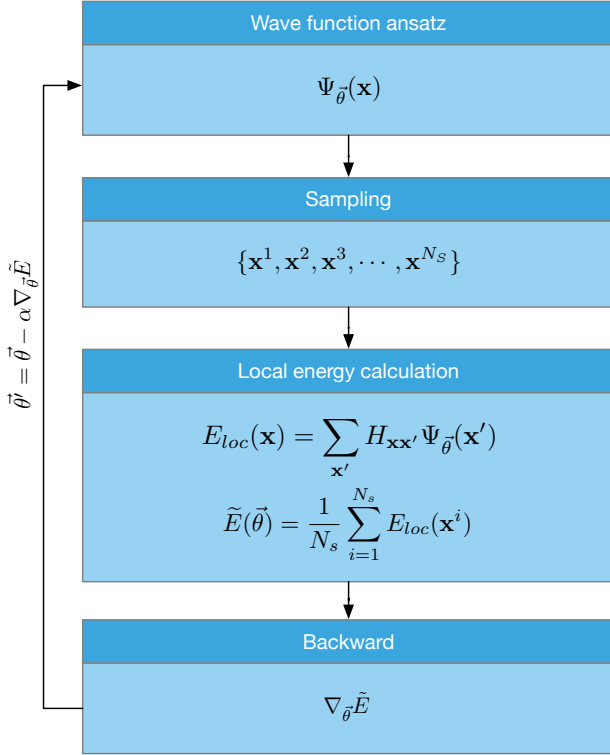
Wave function ansatz

$\Psi_{\vec{\theta}}(\mathbf{x})$

Sampling

$\{\mathbf{x}^1, \mathbf{x}^2, \mathbf{x}^3, \cdots, \mathbf{x}^{N_S}\}$

Local energy calculation

$E_{loc}(\mathbf{x}) = \sum_{\mathbf{x'}} H_{\mathbf{x}\mathbf{x'}} \Psi_{\vec{\theta}}(\mathbf{x'})$

$\widetilde{E}(\vec{\theta}) = \frac{1}{N_s} \sum_{i=1}^{N_s} E_{loc}(\mathbf{x}^i)$

Backward

$\nabla_{\vec{\theta}} \tilde{E}$

$\vec{\theta}' = \vec{\theta} - \alpha \nabla_{\vec{\theta}} \tilde{E}$